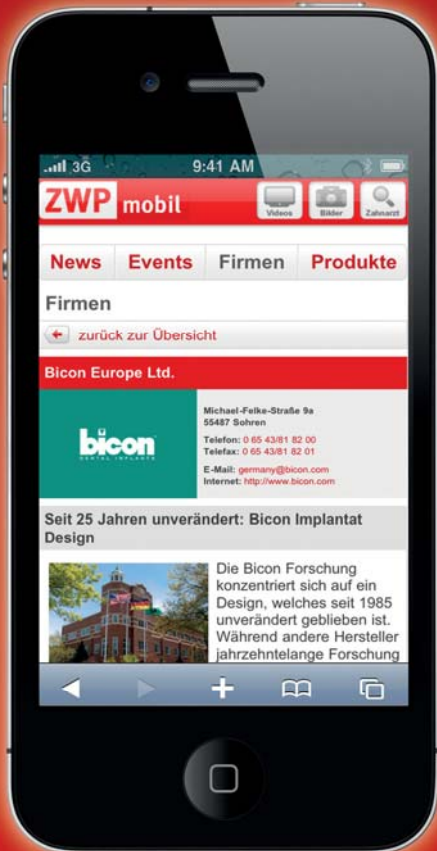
3G 9:41 AM

ZWP mobil

Videos Bilder Zahnarzt

News Events Firmen Produkte

Firmen

zurück zur Übersicht

Bicon Europe Ltd.

bicon DENTAL IMPLANTS

Michael-Felke-Straße 9a
55487 Sohren

Telefon: 0 65 43/81 82 00
Telefax: 0 65 43/81 82 01

E-Mail: germany@bicon.com
Internet: http://www.bicon.com

Seit 25 Jahren unverändert: Bicon Implantat Design

Die Bicon Forschung konzentriert sich auf ein Design, welches seit 1985 unverändert geblieben ist. Während andere Hersteller jahrzehntelange Forschung